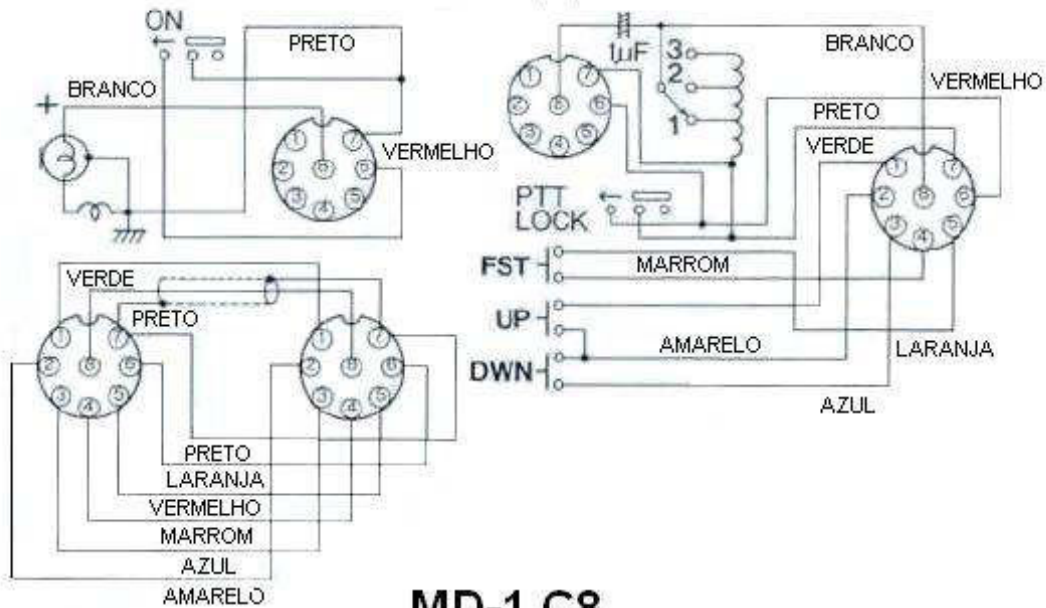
ON
PRETO
BRANCO
+
VERMELHO
1
2
3
4
5
6
7
1uF
3
2
1
BRANCO
VERMELHO
PRETO
VERDE
PTT LOCK
1
2
3
4
5
6
7
1
2
3
4
5
6
7
FST
MARROM
UP
AMARELO
LARANJA
DWN
AZUL
VERDE
PRETO
1
2
3
4
5
6
7
1
2
3
4
5
6
7
PRETO
LARANJA
VERMELHO
MARROM
AZUL
AMARELO
MD-1 C8